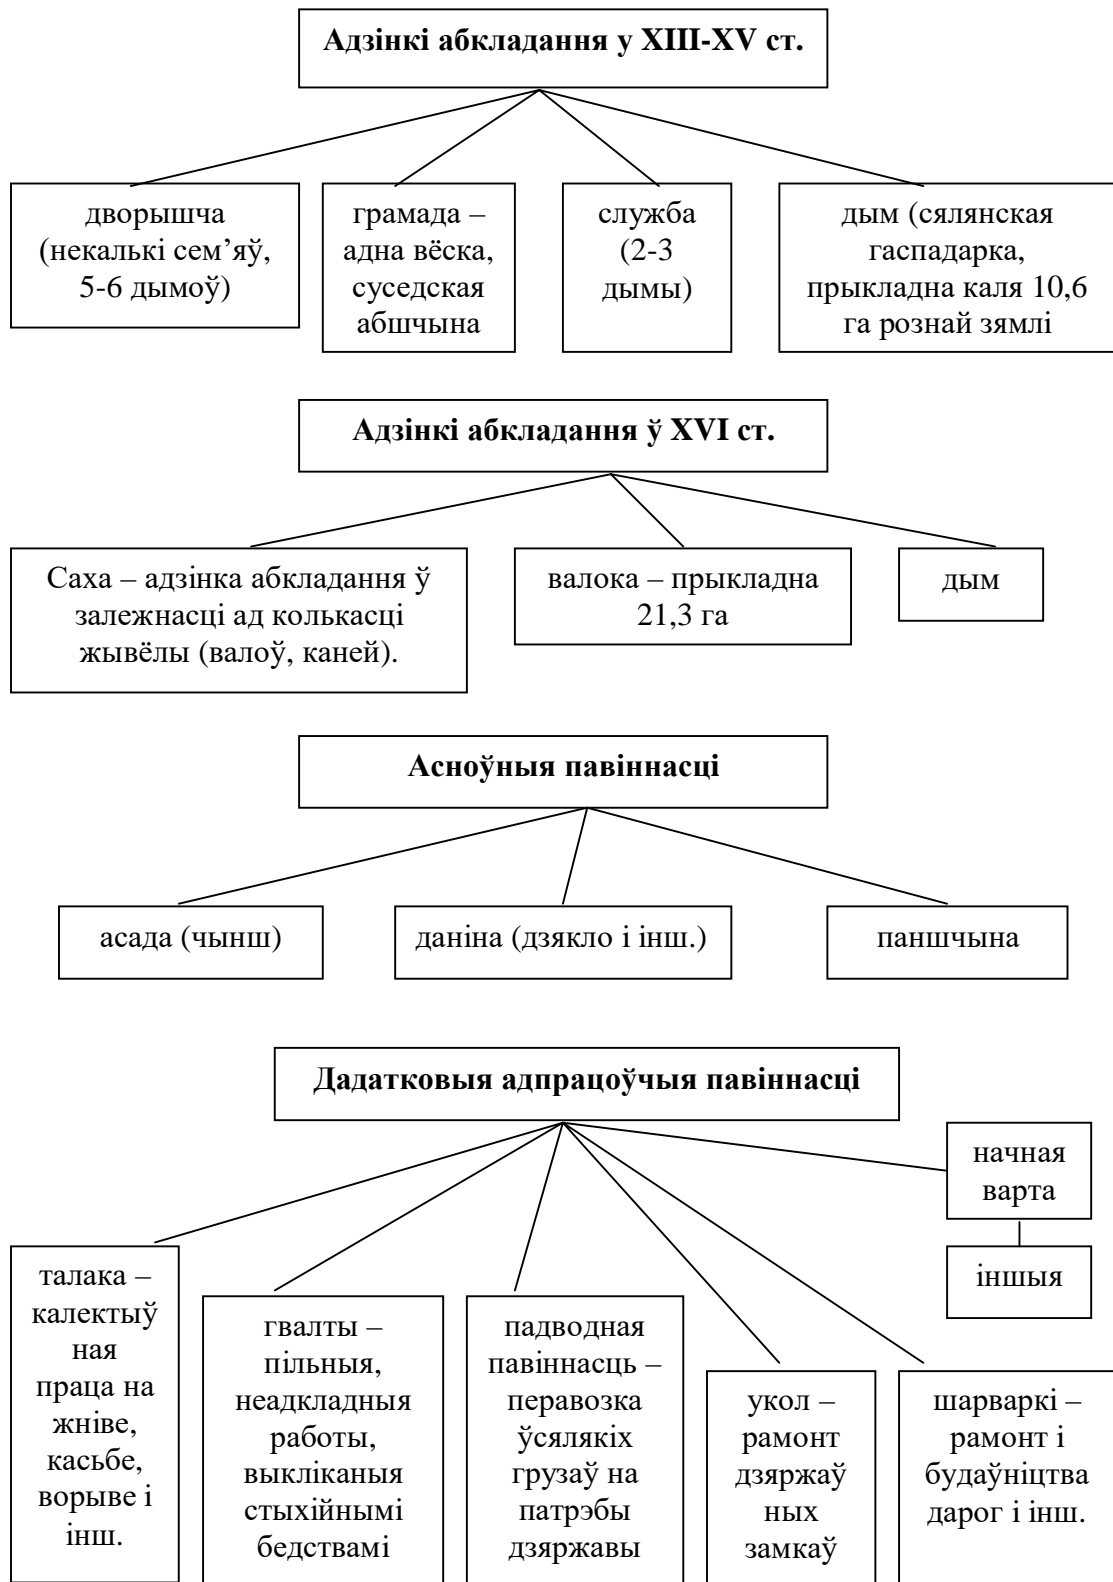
**Адзінкі абкладання у XIII-XV ст.**

дворышча (некалькі сем'яў, 5-6 дымоў)

грамада – адна вёска, суседская абшчына

служба (2-3 дымы)

дым (сялянская гаспадарка, прыкладна каля 10,6 га рознай зямлі

**Адзінкі абкладання ў XVI ст.**

Саха – адзінка абкладання ў залежнасці ад колькасці жывёлы (валоў, каней).

валока – прыкладна 21,3 га

дым

**Асноўныя павіннасці**

асада (чынш)

даніна (дзякло і інш.)

паншчына

**Дадатковыя адпрацоўчыя павіннасці**

начная варта

іншыя

талака – калектыўная праца на жніве, касьбе, ворыве і інш.

гвалты – пільныя, неадкладныя работы, выкліканыя стыхійнымі бедствамі

падводная павіннасць – перавозка ўсялякіх грузаў на патрэбы дзяржавы

укол – рамонт дзяржаўных замкаў

шарваркі – рамонт і будаўніцтва дарог і інш.